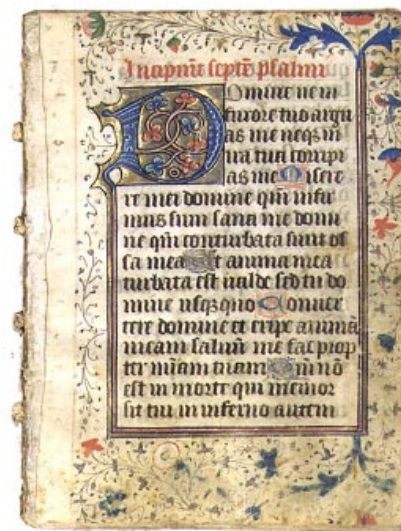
Incipiunt septē psalmi

Domine ne in furore tuo arguas me neque in ira tua corripias me. Miserere mei domine quoniam infirmus sum sana me domine quoniam conturbata sunt ossa mea. Et anima mea turbata est valde sed tu domine usquequo. Convertere domine et eripe animā meam salvū me fac propter misericordiam tuam. Quoniam nō est in morte qui memor sit tui in inferno autem